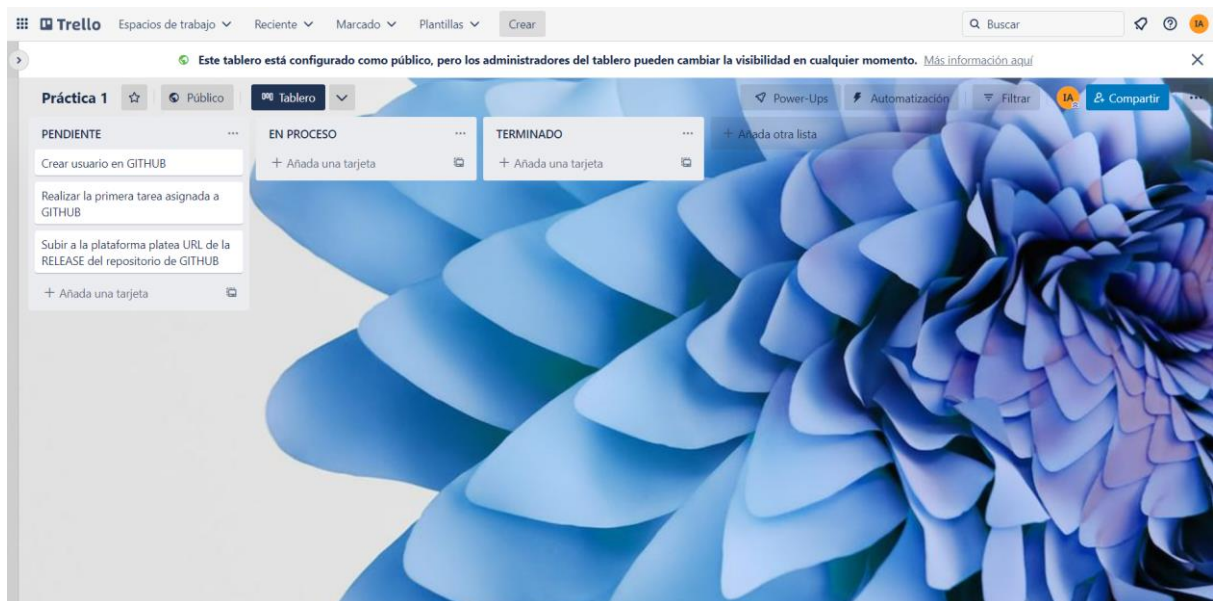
Trello Espacios de trabajo Reciente Marcado Plantillas Crear

Buscar IA

Este tablero está configurado como público, pero los administradores del tablero pueden cambiar la visibilidad en cualquier momento. Más información aquí

Práctica 1 Público Tablero

Power-Ups Automatización Filtrar IA Compartir

PENDIENTE ···

Crear usuario en GITHUB

Realizar la primera tarea asignada a GITHUB

Subir a la plataforma platea URL de la RELEASE del repositorio de GITHUB

+ Añada una tarjeta

EN PROCESO ···

+ Añada una tarjeta

TERMINADO ···

+ Añada una tarjeta

+ Añada otra lista